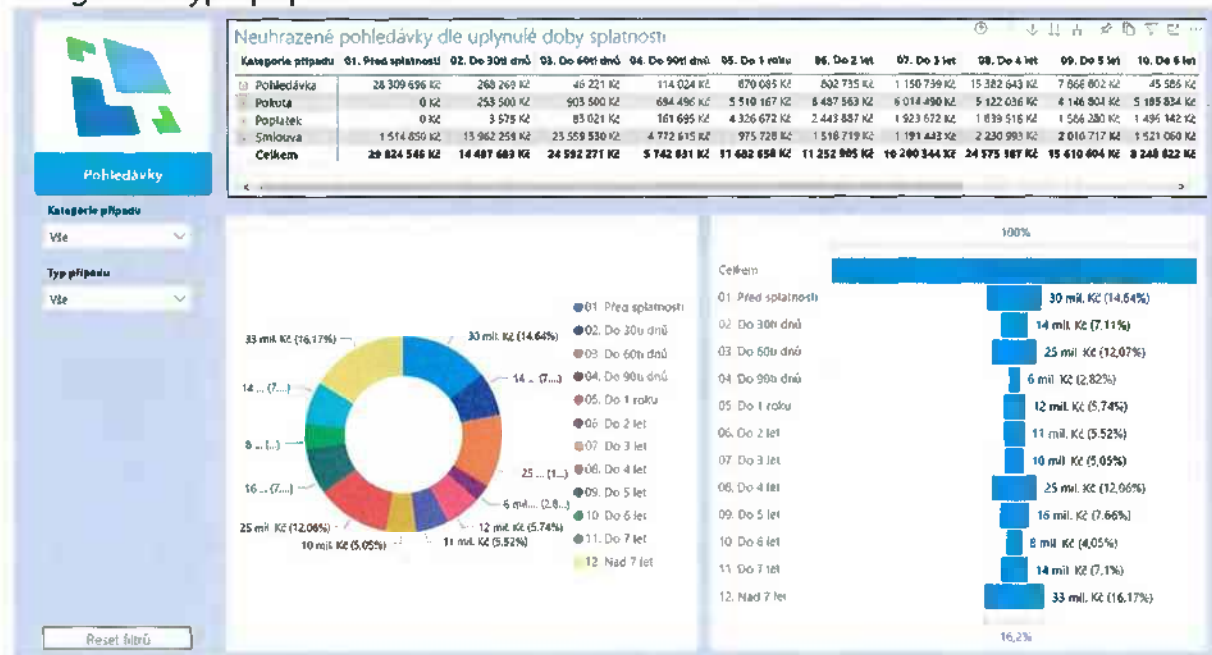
Pohledávky

Kategorie případu

Vše

Typ případu

Vše

Reset filtrů

Neuhrazené pohledávky dle uplynulé doby splatnosti

| Kategorie případu | 01. Před splatností | 02. Do 30ti dnů | 03. Do 60ti dnů | 04. Do 90ti dnů | 05. Do 1 roku | 06. Do 2 let | 07. Do 3 let | 08. Do 4 let | 09. Do 5 let | 10. Do 6 let |
|---|---|---|---|---|---|---|---|---|---|---|
| Pohledávka | 28 309 696 Kč | 268 269 Kč | 46 221 Kč | 114 024 Kč | 870 085 Kč | 802 735 Kč | 1 150 739 Kč | 15 382 643 Kč | 7 868 802 Kč | 45 586 Kč |
| Pokuta | 0 Kč | 253 500 Kč | 903 500 Kč | 694 496 Kč | 5 510 167 Kč | 6 487 563 Kč | 6 014 490 Kč | 5 122 036 Kč | 4 146 804 Kč | 5 185 834 Kč |
| Poplatek | 0 Kč | 3 575 Kč | 83 021 Kč | 161 695 Kč | 4 326 672 Kč | 2 443 887 Kč | 1 923 672 Kč | 1 839 516 Kč | 1 566 280 Kč | 1 496 142 Kč |
| Smlouva | 1 514 850 Kč | 13 962 259 Kč | 23 559 530 Kč | 4 772 615 Kč | 975 728 Kč | 1 518 719 Kč | 1 191 443 Kč | 2 230 993 Kč | 2 010 717 Kč | 1 521 060 Kč |
| Celkem | 29 824 546 Kč | 14 487 603 Kč | 24 592 271 Kč | 5 742 831 Kč | 11 682 658 Kč | 11 252 905 Kč | 10 280 344 Kč | 24 575 187 Kč | 15 610 604 Kč | 8 248 622 Kč |

33 mil. Kč (16,17%)
30 mil. Kč (14,64%)
14 ... (7....)
14 ... (7....)
8 ... (...)
16 ... (7....)
25 ... (1...)
6 mil.... (2,8...)
12 mil. Kč (5,74%)
11 mil. Kč (5,52%)
10 mil. Kč (5,05%)
25 mil. Kč (12,06%)

01. Před splatností
02. Do 30ti dnů
03. Do 60ti dnů
04. Do 90ti dnů
05. Do 1 roku
06. Do 2 let
07. Do 3 let
08. Do 4 let
09. Do 5 let
10. Do 6 let
11. Do 7 let
12. Nad 7 let

100%
Celkem
01. Před splatností 30 mil. Kč (14,64%)
02. Do 30ti dnů 14 mil. Kč (7,11%)
03. Do 60ti dnů 25 mil. Kč (12,07%)
04. Do 90ti dnů 6 mil. Kč (2,82%)
05. Do 1 roku 12 mil. Kč (5,74%)
06. Do 2 let 11 mil. Kč (5,52%)
07. Do 3 let 10 mil. Kč (5,05%)
08. Do 4 let 25 mil. Kč (12,06%)
09. Do 5 let 16 mil. Kč (7,66%)
10. Do 6 let 8 mil. Kč (4,05%)
11. Do 7 let 14 mil. Kč (7,1%)
12. Nad 7 let 33 mil. Kč (16,17%)
16,2%